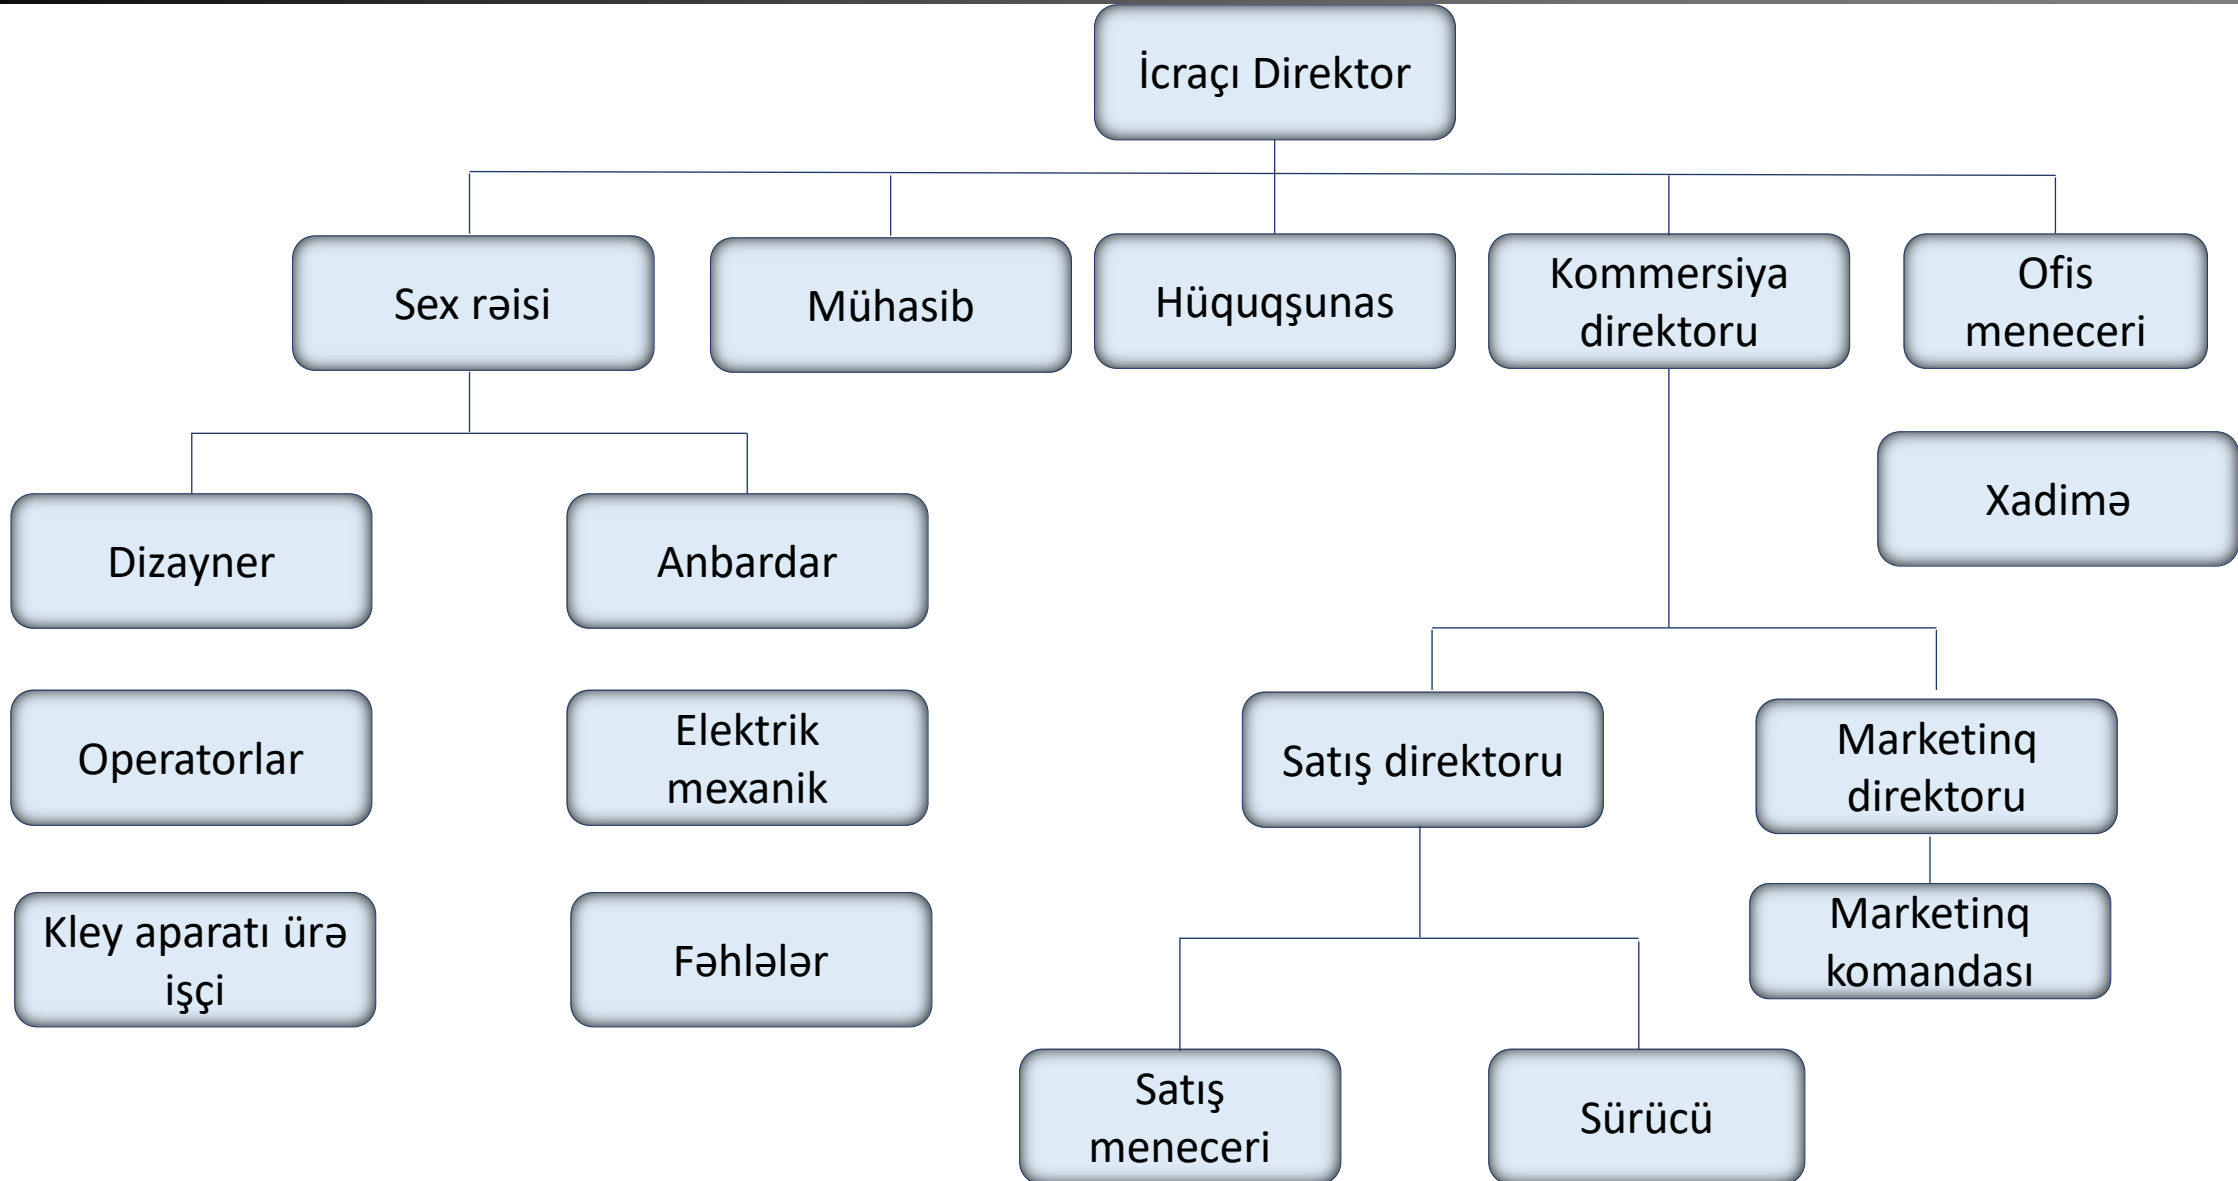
İcraçı Direktor

Sex rəisi

Mühasib

Hüquqşunas

Kommersiya direktoru

Ofis meneceri

Xadimə

Dizayner

Anbardar

Operatorlar

Elektrik mexanik

Kley aparatı ürə işçi

Fəhlələr

Satış direktoru

Marketinq direktoru

Marketinq komandası

Satış meneceri

Sürücü